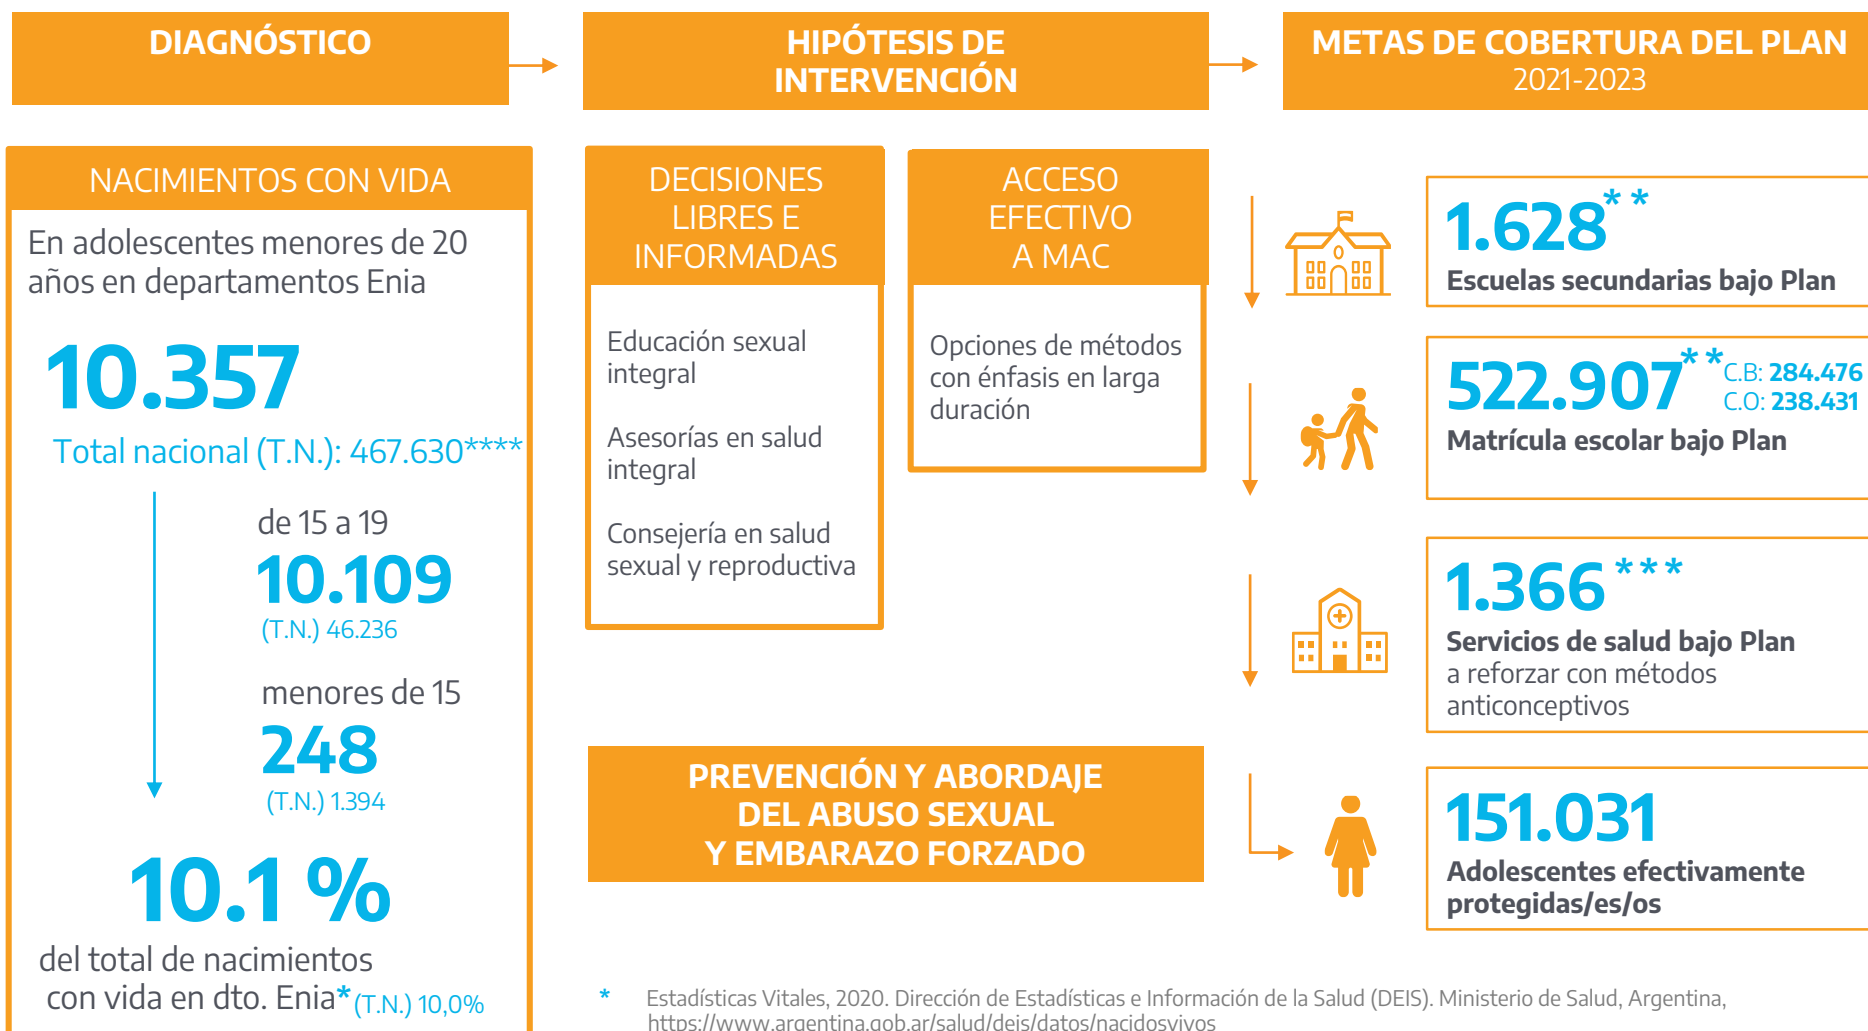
DIAGNÓSTICO

HIPÓTESIS DE INTERVENCIÓN

METAS DE COBERTURA DEL PLAN 2021-2023

NACIMIENTOS CON VIDA

En adolescentes menores de 20 años en departamentos Enia

10.357

Total nacional (T.N.): 467.630****

de 15 a 19

10.109

(T.N.) 46.236

menores de 15

248

(T.N.) 1.394

10.1 %

del total de nacimientos con vida en dto. Enia* (T.N.) 10,0%

DECISIONES LIBRES E INFORMADAS

Educación sexual integral

Asesorías en salud integral

Consejería en salud sexual y reproductiva

ACCESO EFECTIVO A MAC

Opciones de métodos con énfasis en larga duración

PREVENCIÓN Y ABORDAJE DEL ABUSO SEXUAL Y EMBARAZO FORZADO

1.628**

Escuelas secundarias bajo Plan

522.907** C.B: 284.476 C.O: 238.431

Matrícula escolar bajo Plan

1.366***

Servicios de salud bajo Plan a reforzar con métodos anticonceptivos

151.031

Adolescentes efectivamente protegidas/es/os

* Estadísticas Vitales, 2020. Dirección de Estadísticas e Información de la Salud (DEIS). Ministerio de Salud, Argentina, https://www.argentina.gob.ar/salud/deis/datos/nacidosvivos